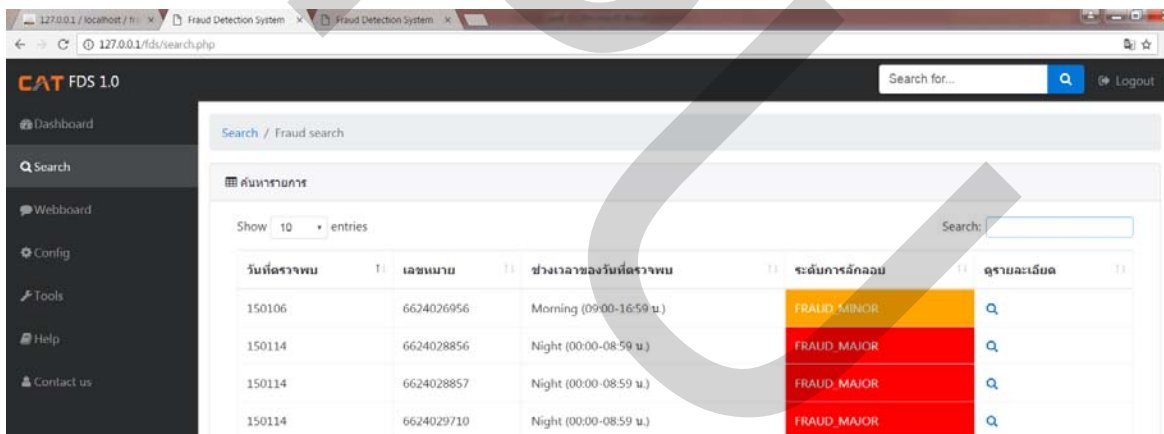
127.0.0.1 / localhost / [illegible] | Fraud Detection System | Fraud Detection System

127.0.0.1/fds/search.php

CAT FDS 1.0

Search for...

Logout

Dashboard

Search

Webboard

Config

Tools

Help

Contact us

Search / Fraud search

ค้นหารายการ

Show 10 entries

Search:

| วันที่ตรวจพบ | เลขหมาย | ช่วงเวลาของวันที่ตรวจพบ | ระดับการลักลอบ | ดูรายละเอียด |
|---|---|---|---|---|
| 150106 | 6624026956 | Morning (09:00-16:59 น.) | FRAUD_MINOR | |
| 150114 | 6624028856 | Night (00:00-08:59 น.) | FRAUD_MAJOR | |
| 150114 | 6624028857 | Night (00:00-08:59 น.) | FRAUD_MAJOR | |
| 150114 | 6624029710 | Night (00:00-08:59 น.) | FRAUD_MAJOR | |